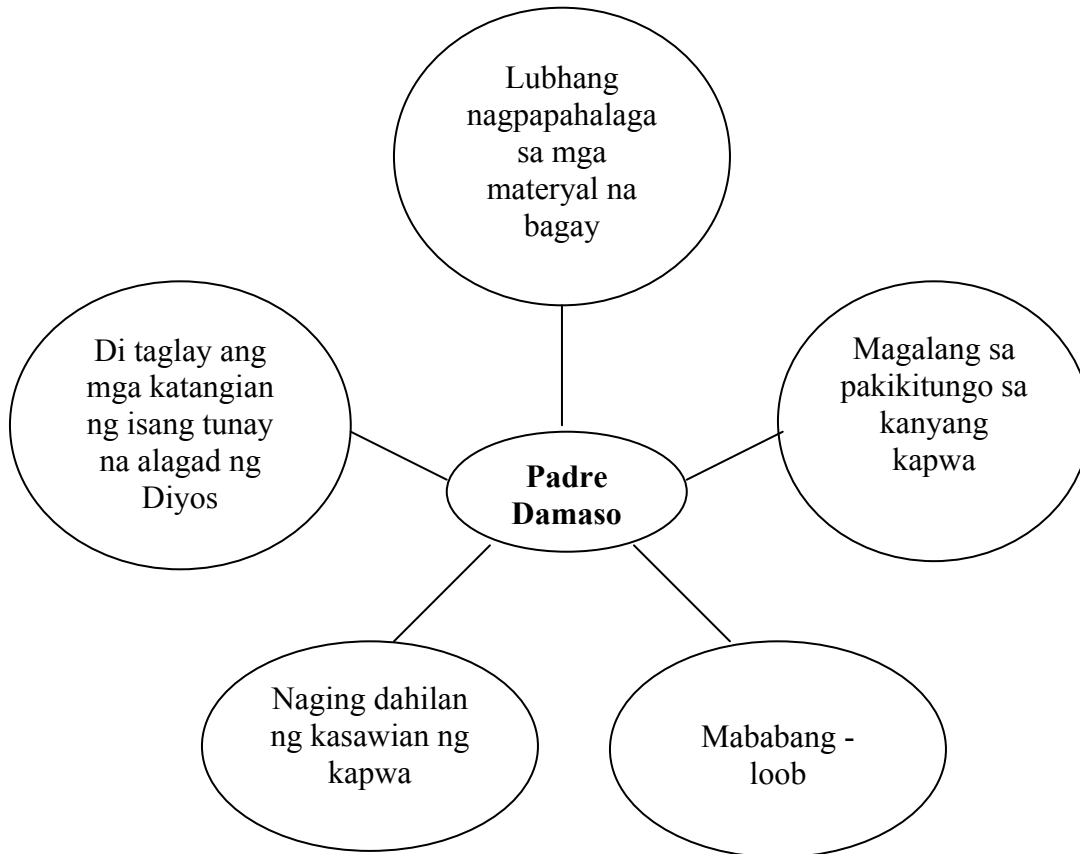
Lubhang nagpapahalaga sa mga materyal na bagay

Di taglay ang mga katangian ng isang tunay na alagad ng Diyos

Padre Damaso

Magalang sa pakikitungo sa kanyang kapwa

Naging dahilan ng kasawian ng kapwa

Mababang - loob